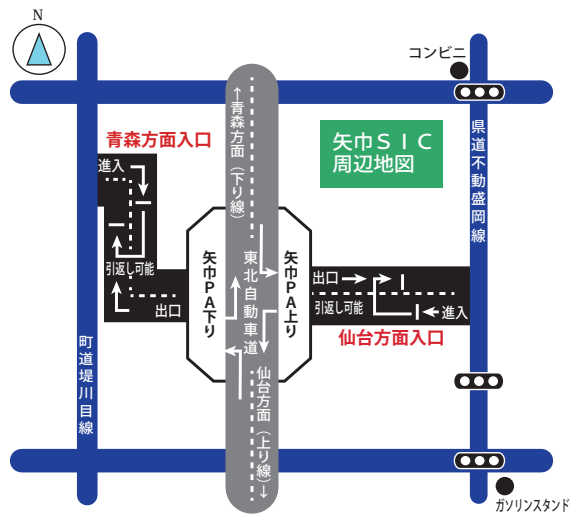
N

コンビニ

矢巾ＳＩＣ
周辺地図

青森方面入口

↑青森方面（下り線）

進入

引返し可能

出口

矢巾ＰＡ下り

東北自動車道

矢巾ＰＡ上り

出口

引返し可能

進入

仙台方面入口

県道不動盛岡線

町道堤川目線

仙台方面（上り線）↓

ガソリンスタンド